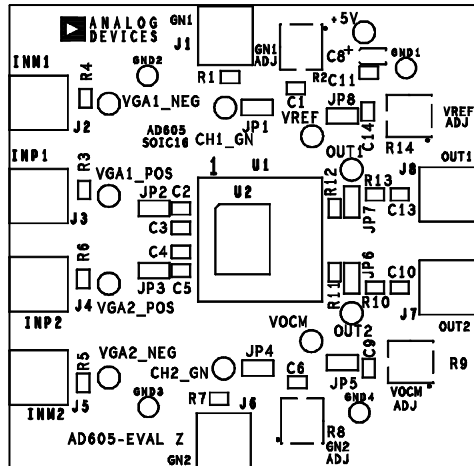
ANALOG DEVICES

GN1
J1
+5V
GN1 ADJ
C8
GND1
INN1
R4
GND2
R1
R2
C11
J2
VGA1_NEG
C1
JP8
VREF ADJ
AD605 SOIC16
CH1_GN
JP1
VREF
C14
INP1
OUT1
R14
OUT1
R3
VGA1_POS
1
U1
R12
R13
J8
JP2
C2
U2
JP7
C13
J3
C3
C4
R6
JP6
C10
JP3
C5
R11
J4
VGA2_POS
R10
J7
INP2
OUT2
VOCM
OUT2
C9
R9
VGA2_NEG
JP4
R5
CH2_GN
C6
JP5
VOCM ADJ
J5
GND3
R7
J6
GND4
INN2
R8
GN2 ADJ
AD605-EVAL Z
GN2